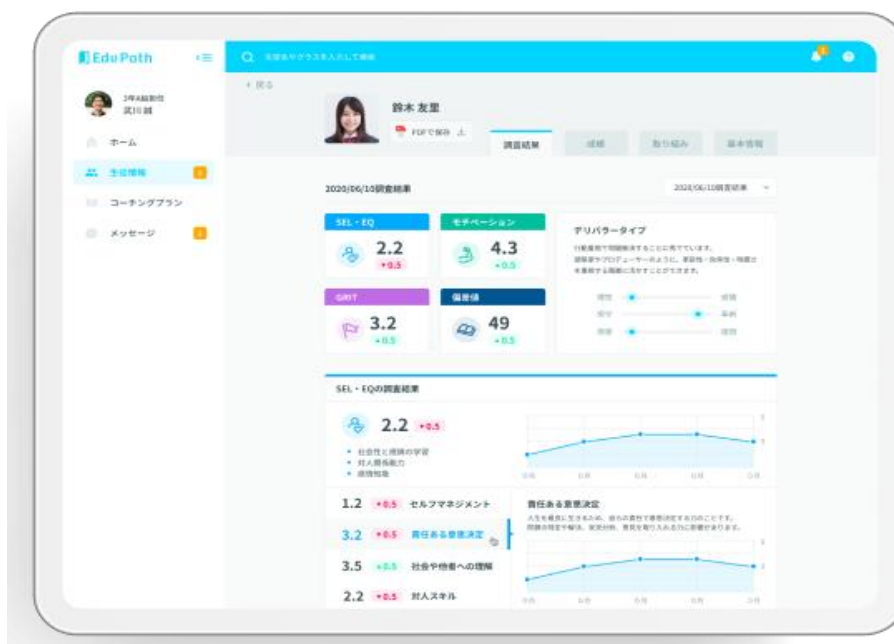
Edu Path

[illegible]
武田 誠

ホーム

生徒情報

コーチングプラン

メッセージ

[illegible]

< 戻る

鈴木 友里

PDFで保存

調査結果

成績

取り組み

基本情報

2020/06/10調査結果

2020/06/10調査結果

SEL・EQ

2.2

+0.5

モチベーション

4.3

+0.5

デリバラータイプ

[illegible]

GRIT

3.2

+0.5

偏差値

49

+0.5

SEL・EQの調査結果

2.2

+0.5

社会性と情緒の学習
対人関係能力
感情知能

1.2 +0.5 セルフマネジメント

3.2 +0.5 責任ある意思決定

3.5 +0.5 社会や他者への理解

2.2 +0.5 対人スキル

責任ある意思決定

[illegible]